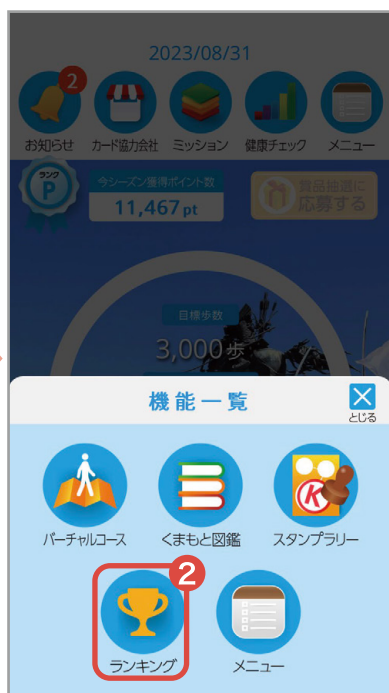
2023/08/31

2
お知らせ カード協力会社 ミッション 健康チェック メニュー

ランク
P
今シーズン獲得ポイント数
11,467 pt

賞品抽選に
応募する

目標歩数
3,000 歩

機能一覧
とじる

バーチャルコース くまもと図鑑 スタンプラリー

2
ランキング メニュー